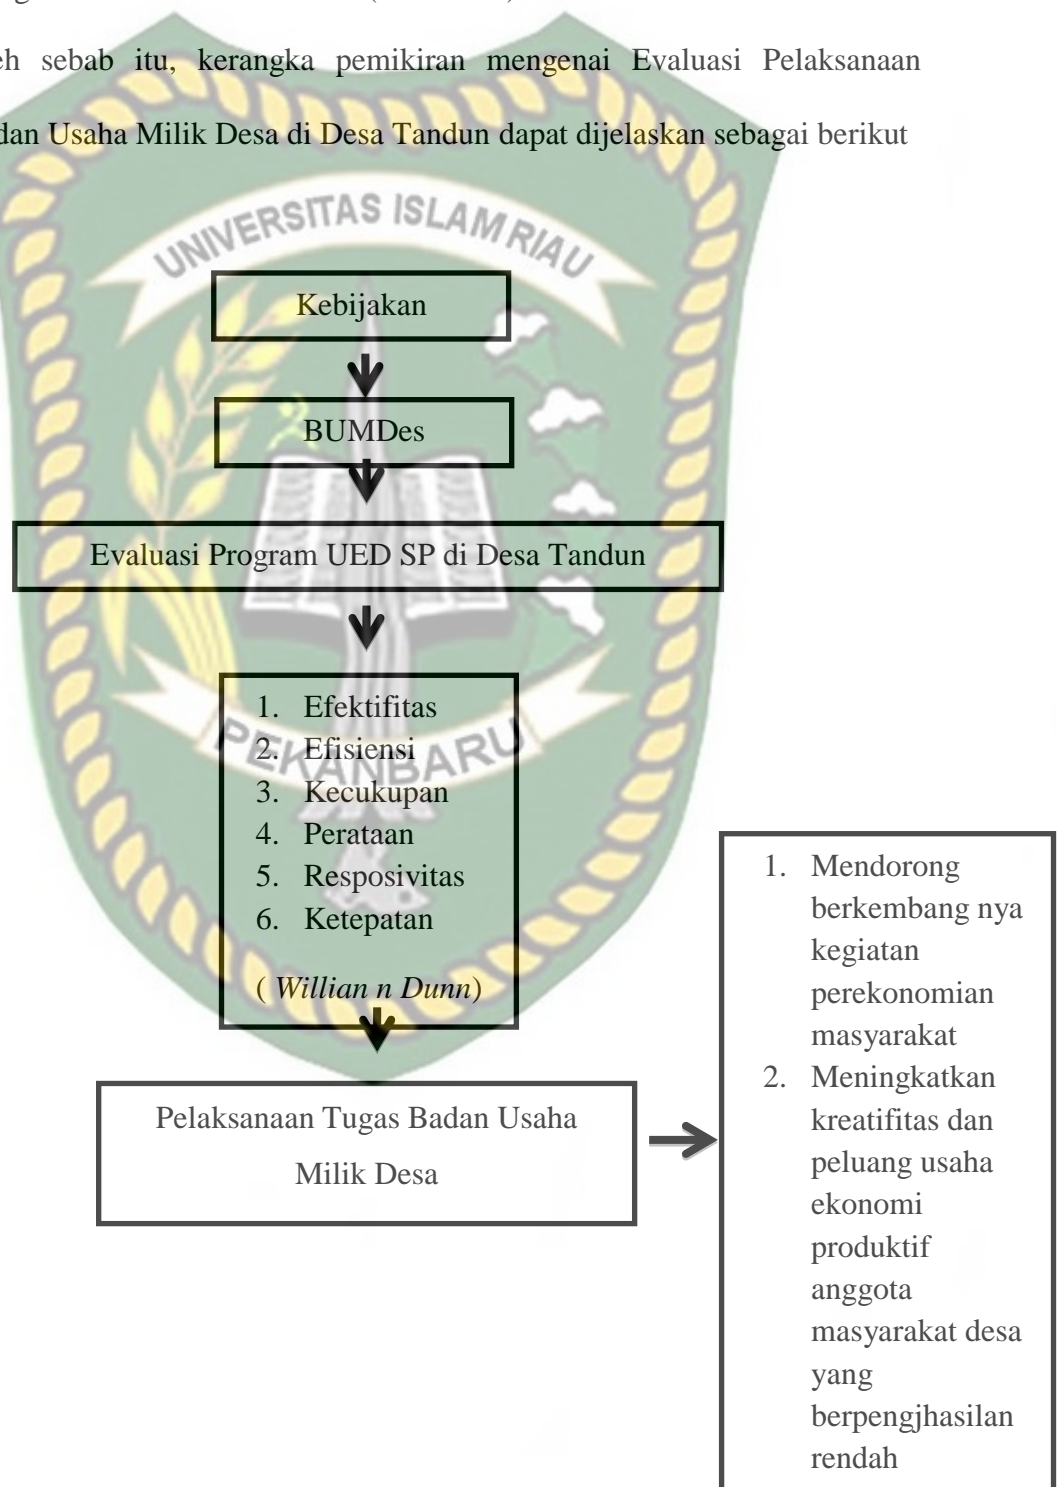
eh sebab itu, kerangka pemikiran mengenai Evaluasi Pelaksanaan dan Usaha Milik Desa di Desa Tandun dapat dijelaskan sebagai berikut

UNIVERSITAS ISLAM RIAU

Kebijakan

BUMDes

Evaluasi Program UED SP di Desa Tandun

1. Efektifitas
2. Efisiensi
3. Kecukupan
4. Perataan
5. Resposivitas
6. Ketepatan

( *Willian n Dunn*)

PEKANBARU

Pelaksanaan Tugas Badan Usaha Milik Desa

1. Mendorong berkembang nya kegiatan perekonomian masyarakat
2. Meningkatkan kreatifitas dan peluang usaha ekonomi produktif anggota masyarakat desa yang berpengjhasilan rendah